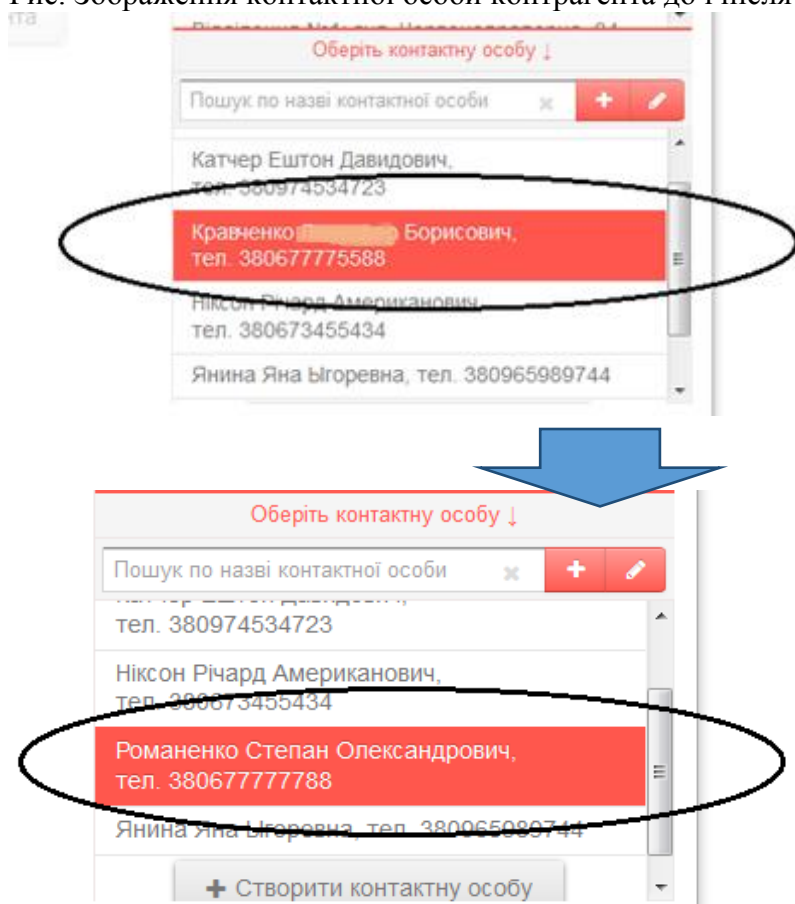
Рис. Зображення контактної особи контрагента до і після

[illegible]

Оберіть контактну особу ↓

Пошук по назві контактної особи

Катчер Ештон Давидович, тел. 380974534723

Кравченко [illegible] Борисович, тел. 380677775588

Ніксон Річард Американович, тел. 380673455434

Янина Яна Ыгоревна, тел. 380965989744

Оберіть контактну особу ↓

Пошук по назві контактної особи

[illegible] тел. 380974534723

Ніксон Річард Американович, тел. 380673455434

Романенко Степан Олександрович, тел. 380677777788

Янина Яна Ыгоревна, тел. 380965989744

+ Створити контактну особу